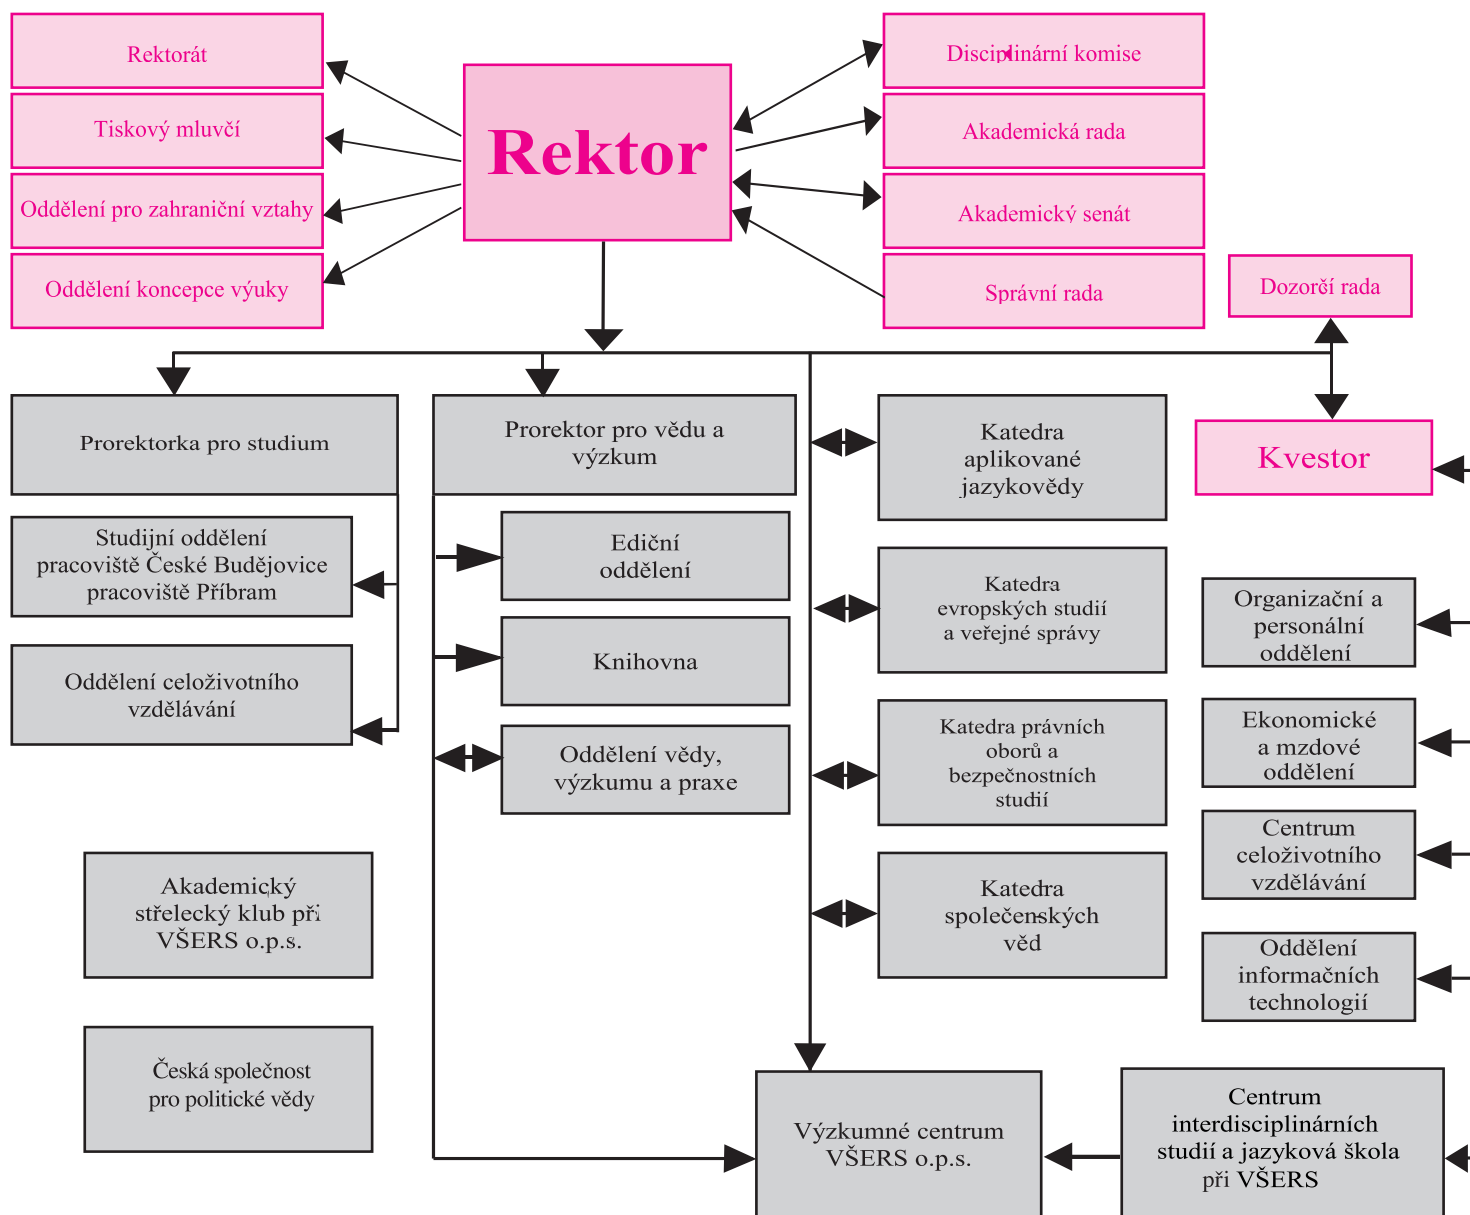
Rektorát

Tiskový mluvčí

Oddělení pro zahraniční vztahy

Oddělení koncepce výuky

Rektor

Disciplinární komise

Akademická rada

Akademický senát

Správní rada

Dozorčí rada

Prorektorka pro studium

Prorektor pro vědu a výzkum

Katedra aplikované jazykovědy

Kvestor

Studijní oddělení pracoviště České Budějovice pracoviště Příbram

Ediční oddělení

Katedra evropských studií a veřejné správy

Organizační a personální oddělení

Knihovna

Oddělení celoživotního vzdělávání

Oddělení vědy, výzkumu a praxe

Katedra právních oborů a bezpečnostních studií

Ekonomické a mzdové oddělení

Centrum celoživotního vzdělávání

Akademický střelecký klub při VŠERS o.p.s.

Katedra společenských věd

Oddělení informačních technologií

Česká společnost pro politické vědy

Výzkumné centrum VŠERS o.p.s.

Centrum interdisciplinárních studií a jazyková škola při VŠERS